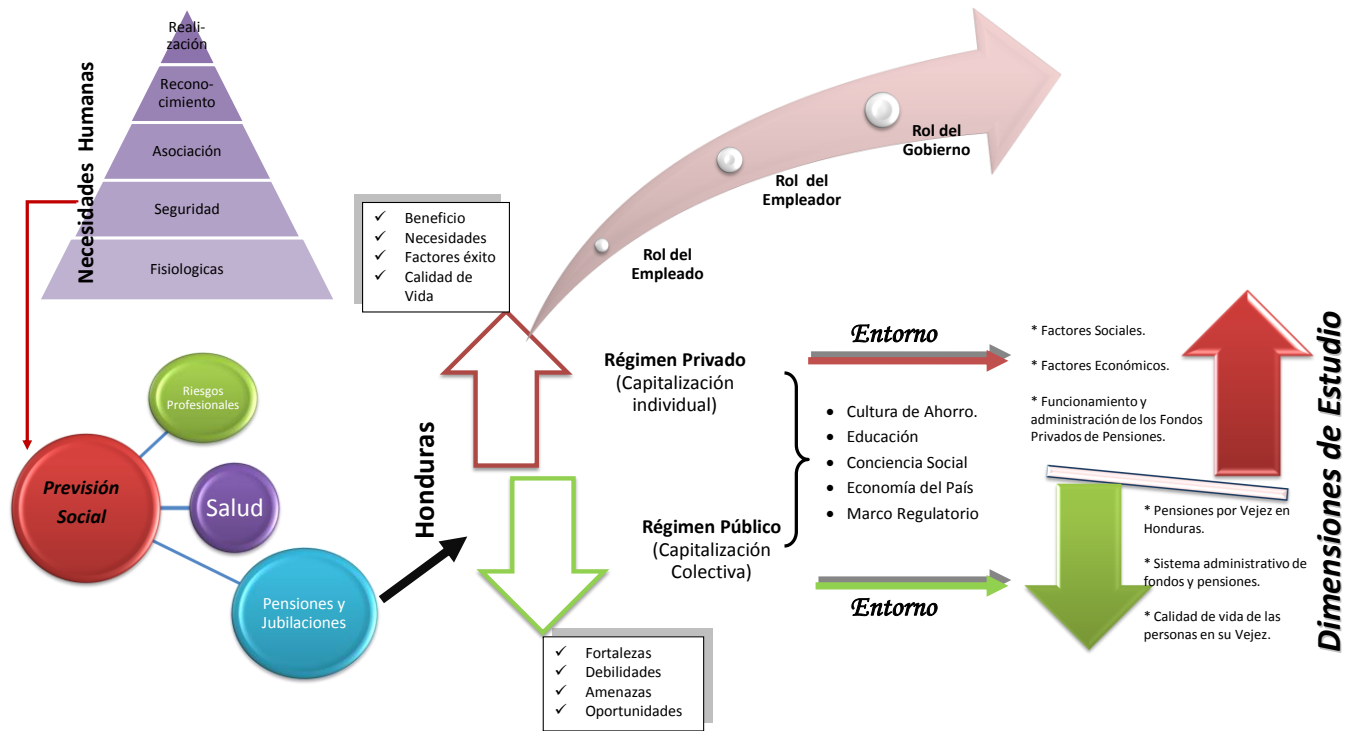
Necesidades Humanas

Realización

Reconocimiento

Asociación

Seguridad

Fisiologicas

Previsión Social

Riesgos Profesionales

Salud

Pensiones y Jubilaciones

Honduras

✓ Beneficio
✓ Necesidades
✓ Factores éxito
✓ Calidad de Vida

Rol del Empleado

Rol del Empleador

Rol del Gobierno

Régimen Privado (Capitalización individual)

Entorno

* Factores Sociales.

* Factores Económicos.

* Funcionamiento y administración de los Fondos Privados de Pensiones.

• Cultura de Ahorro.
• Educación
• Conciencia Social
• Economía del País
• Marco Regulatorio

Régimen Público (Capitalización Colectiva)

Entorno

* Pensiones por Vejez en Honduras.

* Sistema administrativo de fondos y pensiones.

* Calidad de vida de las personas en su Vejez.

Dimensiones de Estudio

✓ Fortalezas
✓ Debilidades
✓ Amenazas
✓ Oportunidades